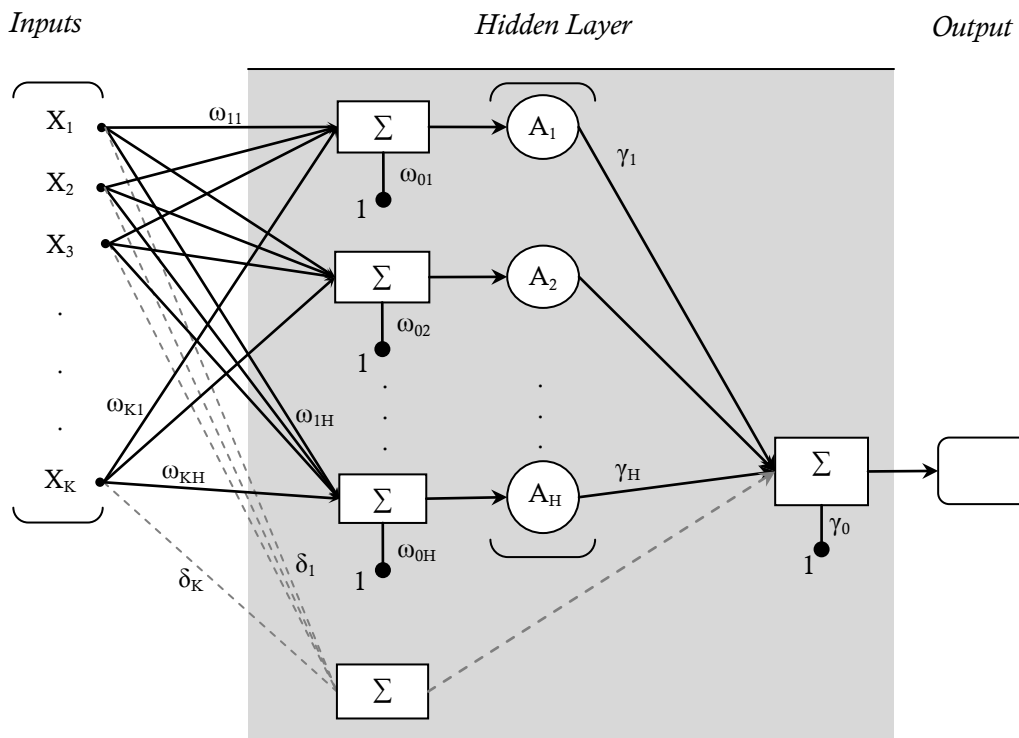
Inputs

Hidden Layer

Output

$X_1$
$X_2$
$X_3$
.
.
.
$X_K$

$\omega_{11}$
$\omega_{K1}$
$\omega_{1H}$
$\omega_{KH}$
$\delta_1$
$\delta_K$

$\Sigma$
$\omega_{01}$
1
$\Sigma$
$\omega_{02}$
1
.
.
.
$\Sigma$
$\omega_{0H}$
1
$\Sigma$

$A_1$
$A_2$
.
.
.
$A_H$

$\gamma_1$
$\gamma_H$

$\Sigma$
$\gamma_0$
1